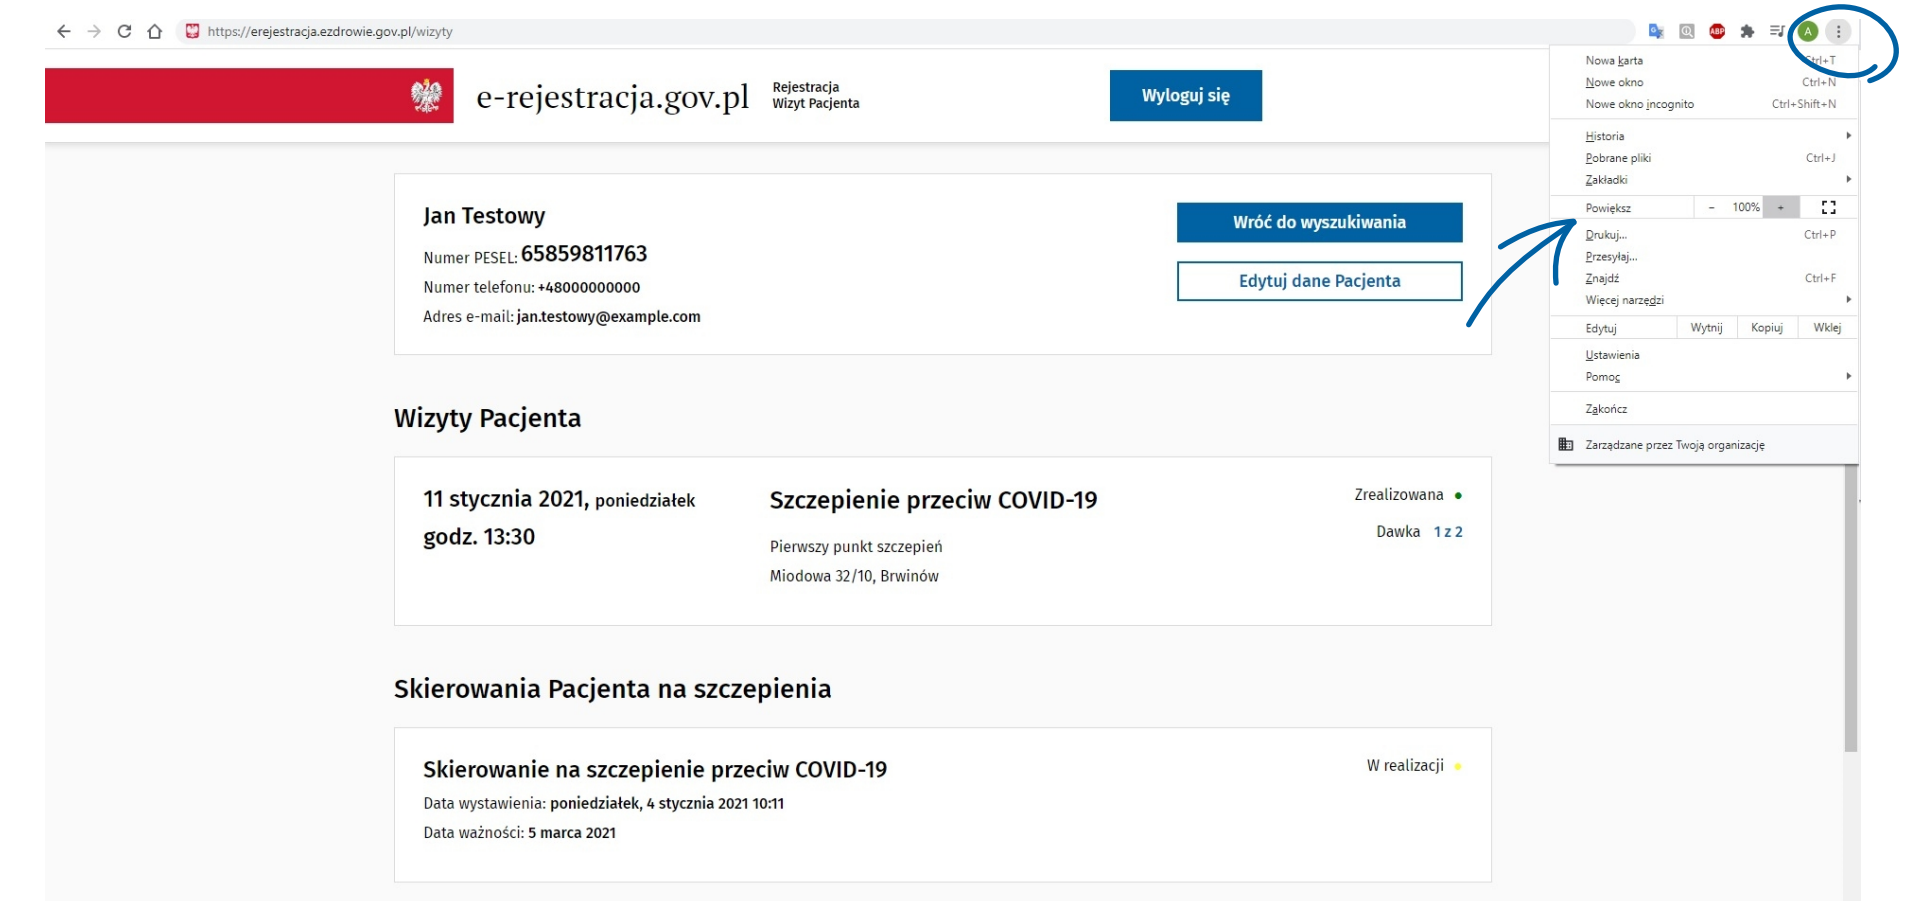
https://erejestracja.ezdrowie.gov.pl/wizyty

A

e-rejestracja.gov.pl

Rejestracja
Wizyt Pacjenta

Wyloguj się

Nowa karta Ctrl+T
Nowe okno Ctrl+N
Nowe okno incognito Ctrl+Shift+N
Historia
Pobrane pliki Ctrl+J
Zakładki
Powiększ - 100% + 
Drukuj... Ctrl+P
Przesyłaj...
Znajdź Ctrl+F
Więcej narzędzi
Edytuj Wytnij Kopiuj Wklej
Ustawienia
Pomoc
Zakończ
Zarządzane przez Twoją organizację

Jan Testowy

Numer PESEL: 65859811763

Numer telefonu: +48000000000

Adres e-mail: jan.testowy@example.com

Wróć do wyszukiwania

Edytuj dane Pacjenta

Wizyty Pacjenta

11 stycznia 2021, poniedziałek

godz. 13:30

Szczepienie przeciw COVID-19

Pierwszy punkt szczepień

Miodowa 32/10, Brwinów

Zrealizowana

Dawka 1 z 2

Skierowania Pacjenta na szczepienia

Skierowanie na szczepienie przeciw COVID-19

Data wystawienia: poniedziałek, 4 stycznia 2021 10:11

Data ważności: 5 marca 2021

W realizacji